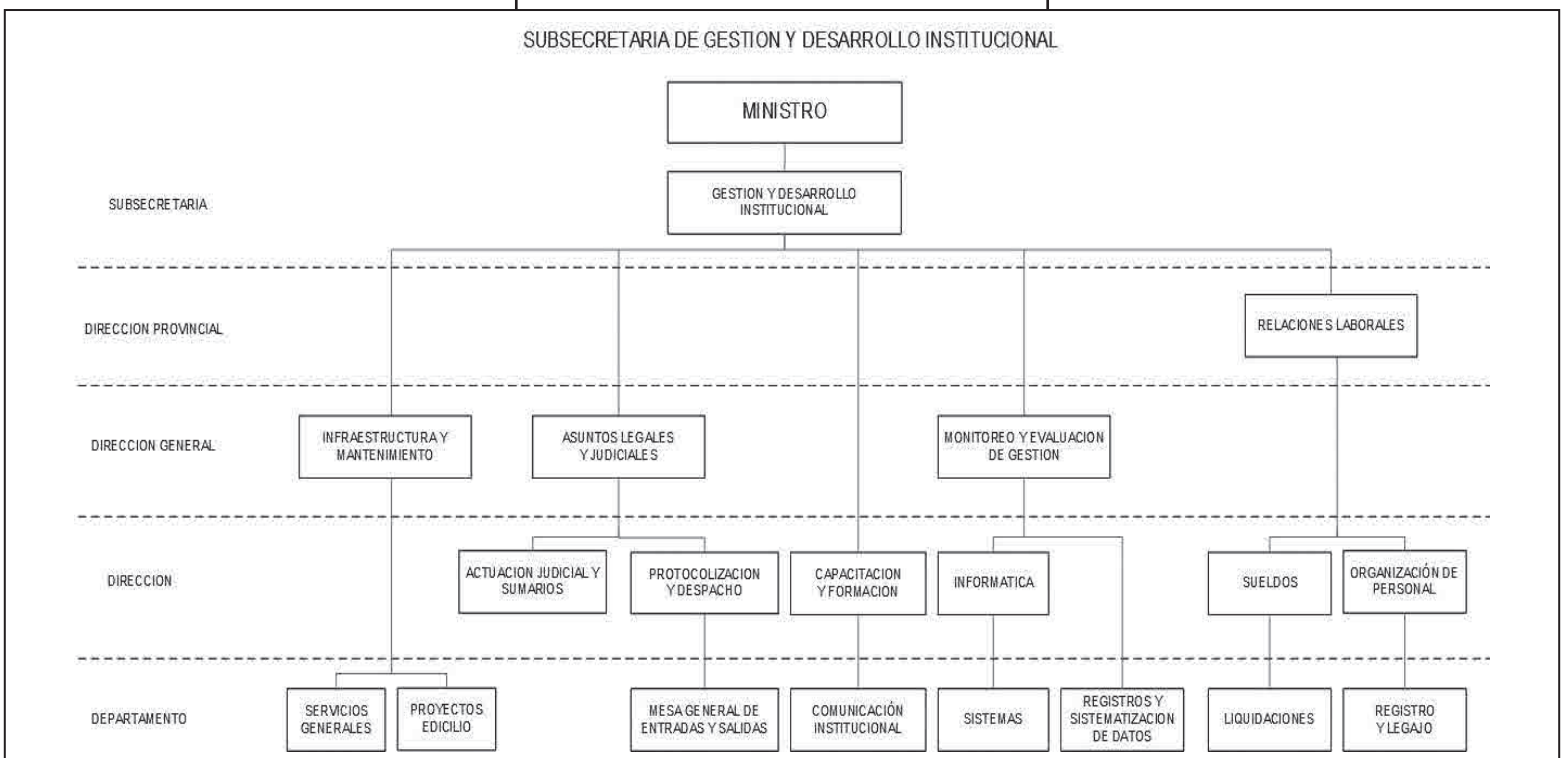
SUBSECRETARIA DE GESTION Y DESARROLLO INSTITUCIONAL

MINISTRO

SUBSECRETARIA

GESTION Y DESARROLLO INSTITUCIONAL

DIRECCION PROVINCIAL

RELACIONES LABORALES

DIRECCION GENERAL

INFRAESTRUCTURA Y MANTENIMIENTO

ASUNTOS LEGALES Y JUDICIALES

MONITOREO Y EVALUACION DE GESTION

DIRECCION

ACTUACION JUDICIAL Y SUMARIOS

PROTOCOLIZACION Y DESPACHO

CAPACITACION Y FORMACION

INFORMATICA

SUELDOS

ORGANIZACIÓN DE PERSONAL

DEPARTAMENTO

SERVICIOS GENERALES

PROYECTOS EDICILIO

MESA GENERAL DE ENTRADAS Y SALIDAS

COMUNICACIÓN INSTITUCIONAL

SISTEMAS

REGISTROS Y SISTEMATIZACION DE DATOS

LIQUIDACIONES

REGISTRO Y LEGAJO